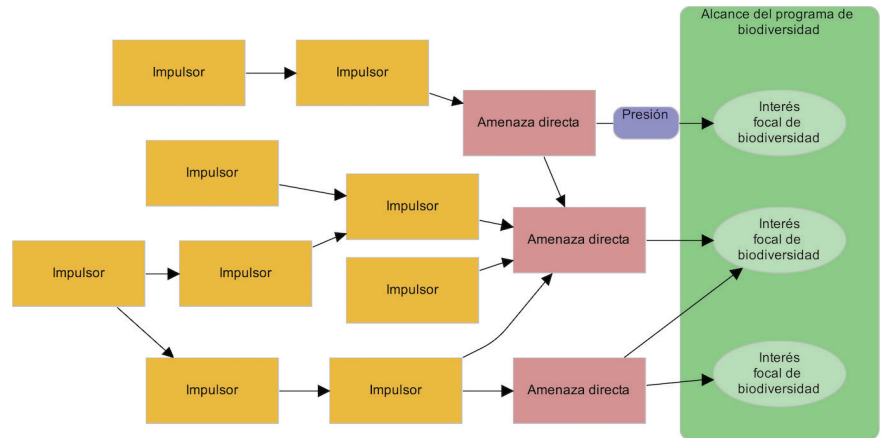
Alcance del programa de biodiversidad

Impulsor

Impulsor

Amenaza directa

Presión

Interés focal de biodiversidad

Impulsor

Impulsor

Impulsor

Impulsor

Amenaza directa

Impulsor

Interés focal de biodiversidad

Impulsor

Impulsor

Amenaza directa

Interés focal de biodiversidad